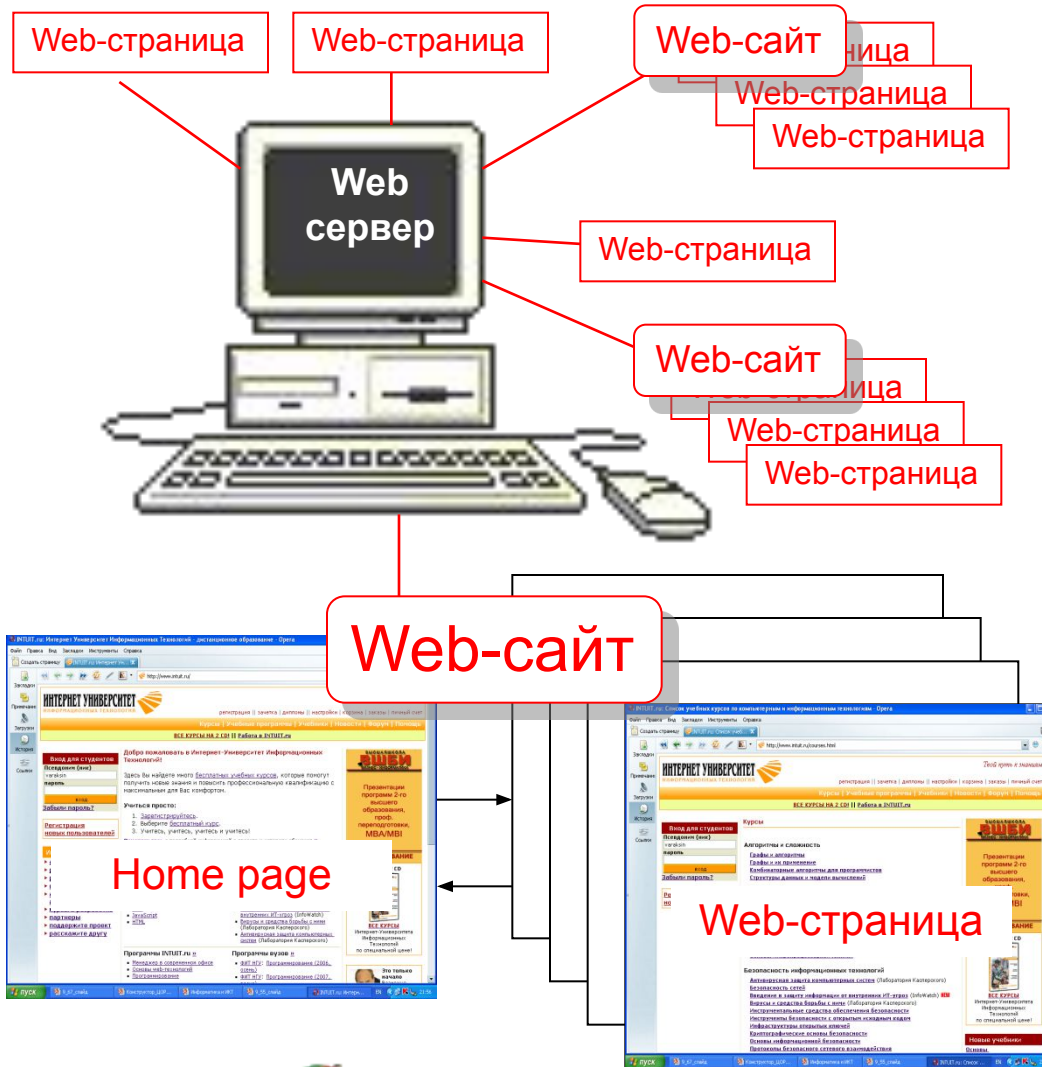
Web-страница

Web-страница

Web-сайт

Web-страница

Web-страница

Web-страница

Web
сервер

Web-страница

Web-сайт

Web-страница

Web-страница

Web-страница

Web-сайт

INTUIT.ru: Интернет Университет Информационных Технологий - дистанционное образование - Opera

ИНТЕРНЕТ УНИВЕРСИТЕТ

Вход для студентов

Добро пожаловать в Интернет-Университет Информационных Технологий!

Учиться просто:

Home page

Программы INTUIT.ru

Программы вузов

Web-страница

ИНТЕРНЕТ УНИВЕРСИТЕТ

Курсы

Вход для студентов

Алгоритмы и сложность

Презентации программ 2-го высшего образования

Безопасность информационных технологий

ВСЕ КУРСЫ

пуск